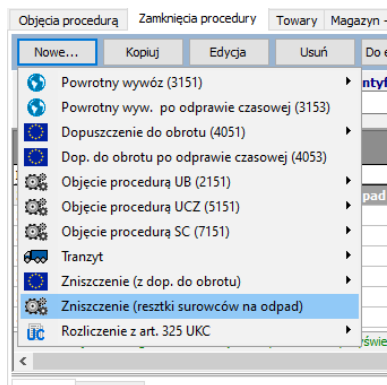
Objęcia procedurą | Zamknięcia procedury | Towary | Magazyn

Nowe... | Kopiuj | Edycja | Usuń | Do e

Powrotny wywóz (3151)
Powrotny wyw. po odprawie czasowej (3153)
Dopuszczenie do obrotu (4051)
Dop. do obrotu po odprawie czasowej (4053)
Objęcie procedurą UB (2151)
Objęcie procedurą UCZ (5151)
Objęcie procedurą SC (7151)
Tranzyt
Zniszczenie (z dop. do obrotu)
Zniszczenie (resztki surowców na odpad)
Rozliczenie z art. 325 UKC

ntyf
pad
UC
świe